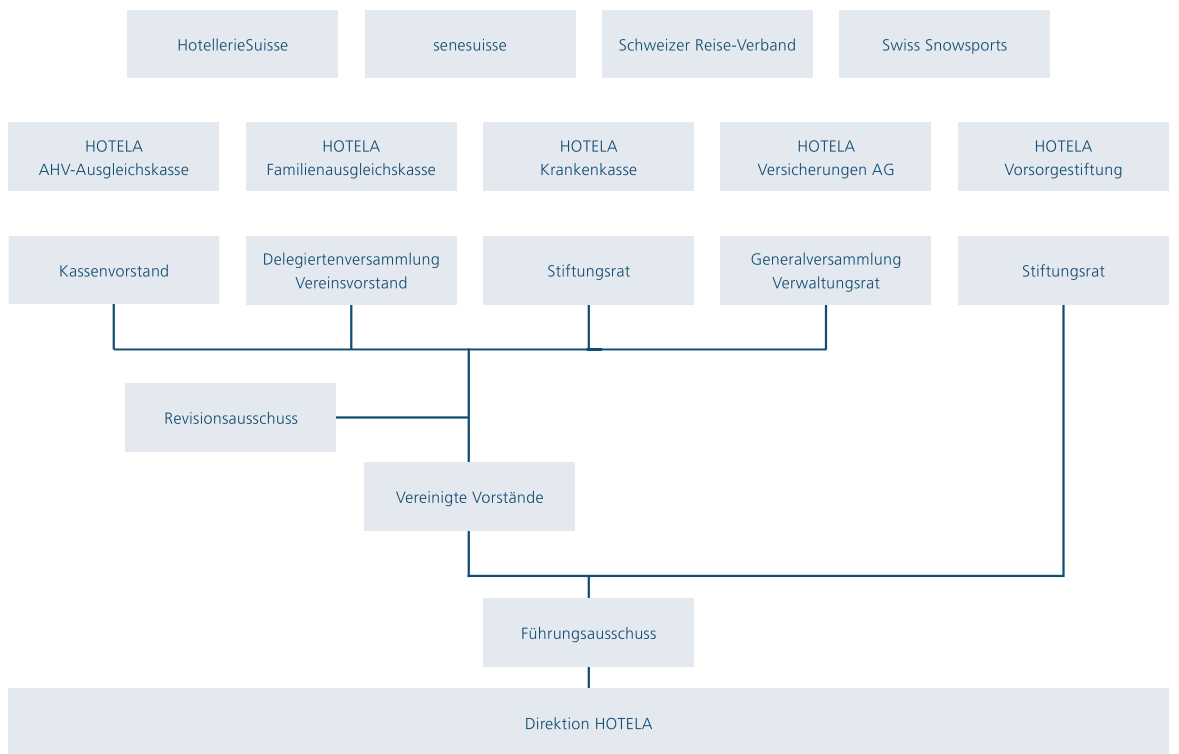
HotellerieSuisse

senesuisse

Schweizer Reise-Verband

Swiss Snowsports

HOTELA
AHV-Ausgleichskasse

HOTELA
Familienausgleichskasse

HOTELA
Krankenkasse

HOTELA
Versicherungen AG

HOTELA
Vorsorgestiftung

Kassenvorstand

Delegiertenversammlung
Vereinsvorstand

Stiftungsrat

Generalversammlung
Verwaltungsrat

Stiftungsrat

Revisionsausschuss

Vereinigte Vorstände

Führungsausschuss

Direktion HOTELA